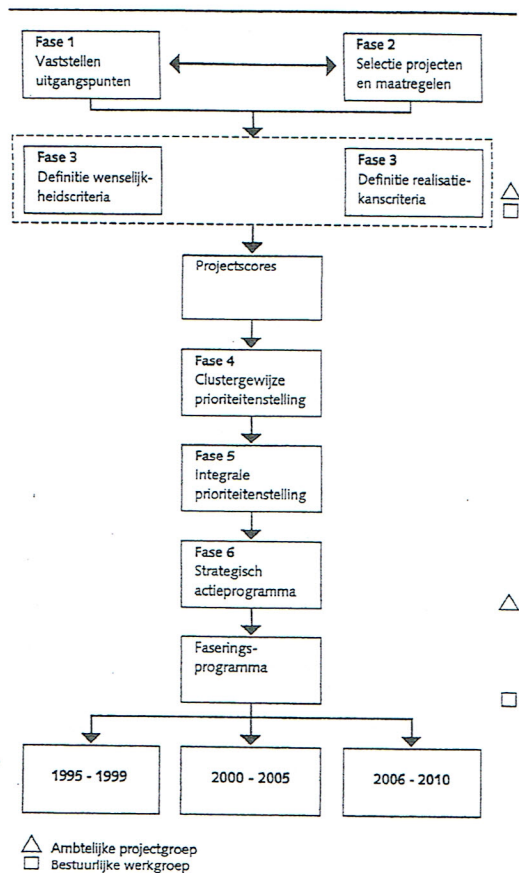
Fase 1
Vaststellen uitgangspunten

Fase 2
Selectie projecten en maatregelen

Fase 3
Definitie wenselijkheidscriteria

Fase 3
Definitie realisatiekanscriteria

△
□

Projectscores

Fase 4
Clustergewijze prioriteitenstelling

Fase 5
Integrale prioriteitenstelling

Fase 6
Strategisch actieprogramma

△

Faseringsprogramma

□

1995 - 1999

2000 - 2005

2006 - 2010

△ Ambtelijke projectgroep
□ Bestuurlijke werkgroep